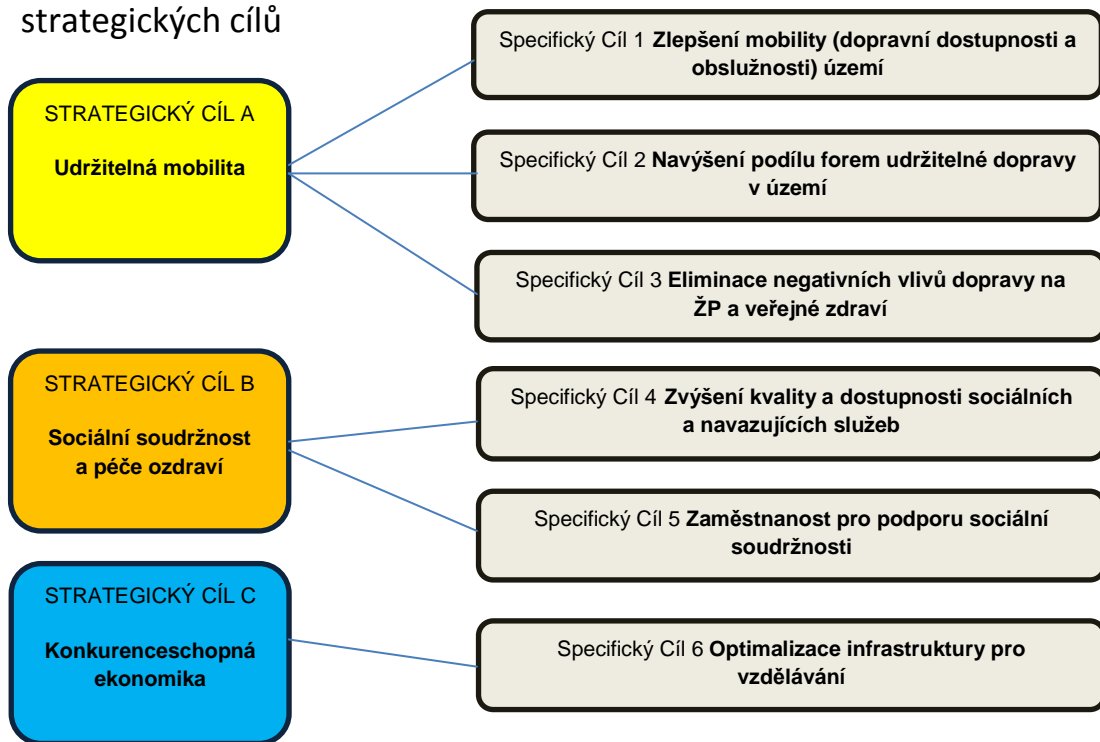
strategických cílů

STRATEGICKÝ CÍL A

Udržitelná mobilita

Specifický Cíl 1 Zlepšení mobility (dopravní dostupnosti a obslužnosti) území

Specifický Cíl 2 Navýšení podílu forem udržitelné dopravy v území

Specifický Cíl 3 Eliminace negativních vlivů dopravy na ŽP a veřejné zdraví

STRATEGICKÝ CÍL B

Sociální soudržnost a péče ozdraví

Specifický Cíl 4 Zvýšení kvality a dostupnosti sociálních a navazujících služeb

Specifický Cíl 5 Zaměstnanost pro podporu sociální soudržnosti

STRATEGICKÝ CÍL C

Konkurenceschopná ekonomika

Specifický Cíl 6 Optimalizace infrastruktury pro vzdělávání